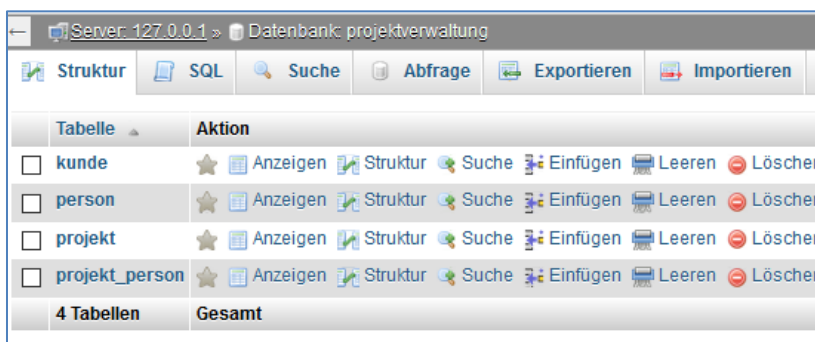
Server: 127.0.0.1 » Datenbank: projektverwaltung

Struktur | SQL | Suche | Abfrage | Exportieren | Importieren

| | Tabelle | Aktion |
|---|---|---|
| ☐ | kunde | Anzeigen Struktur Suche Einfügen Leeren Löschen |
| ☐ | person | Anzeigen Struktur Suche Einfügen Leeren Löschen |
| ☐ | projekt | Anzeigen Struktur Suche Einfügen Leeren Löschen |
| ☐ | projekt_person | Anzeigen Struktur Suche Einfügen Leeren Löschen |
| | 4 Tabellen | Gesamt |